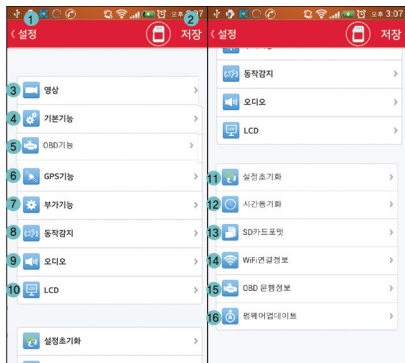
1 2
보호 3:07
< 설정
저장
3 영상
4 기본기능
5 OBD기능
6 GPS기능
7 부가기능
8 동작감지
9 오디오
10 LCD
설정초기화

보호 3:07
< 설정
저장
동작감지
오디오
LCD
11 설정초기화
12 시간동기화
13 SD카드포맷
14 WiFi연결정보
15 OBD 운행정보
16 펌웨어업데이트